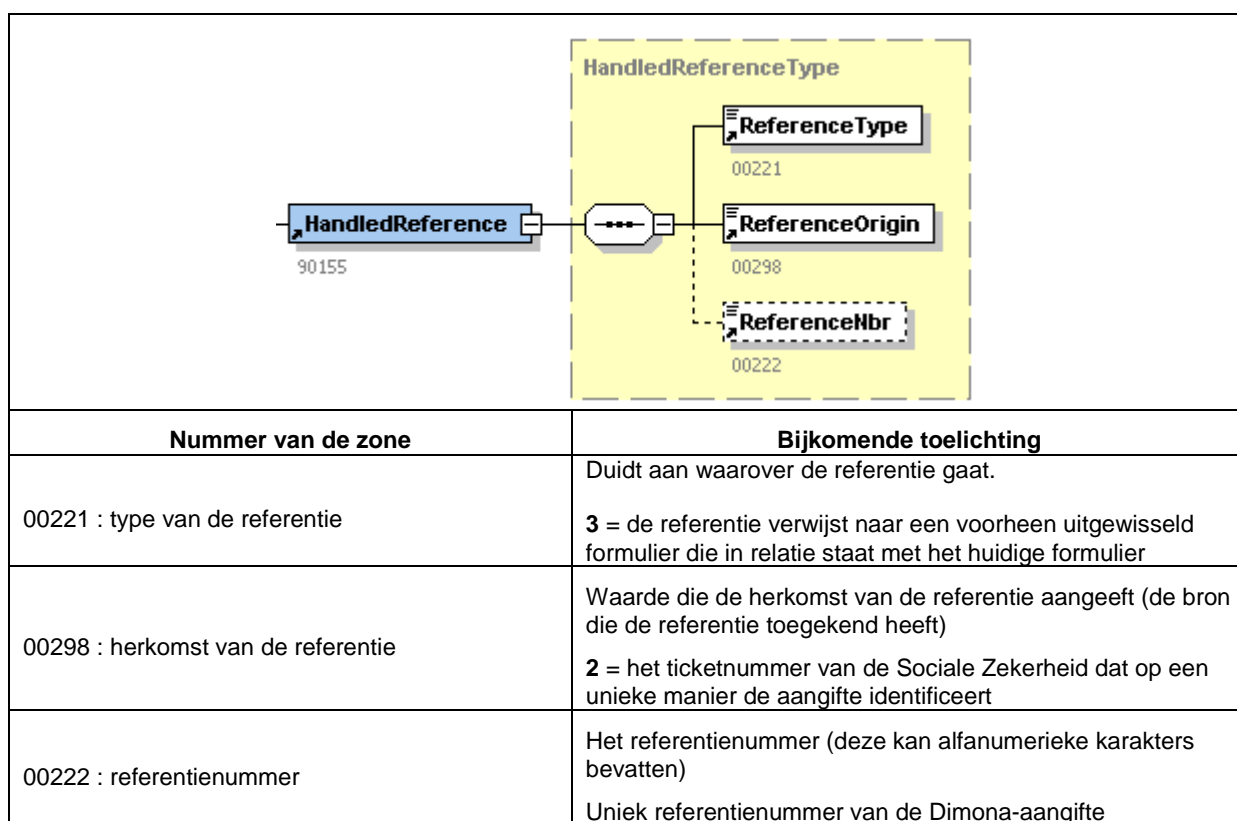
HandledReferenceType

ReferenceType
00221

HandledReference
90155

ReferenceOrigin
00298

ReferenceNbr
00222

| Nummer van de zone | Bijkomende toelichting |
|---|---|
| 00221 : type van de referentie | Duidt aan waarover de referentie gaat. **3** = de referentie verwijst naar een voorheen uitgewisseld formulier die in relatie staat met het huidige formulier |
| 00298 : herkomst van de referentie | Waarde die de herkomst van de referentie aangeeft (de bron die de referentie toegekend heeft) **2** = het ticketnummer van de Sociale Zekerheid dat op een unieke manier de aangifte identificeert |
| 00222 : referentienummer | Het referentienummer (deze kan alfanumerieke karakters bevatten) Uniek referentienummer van de Dimona-aangifte |